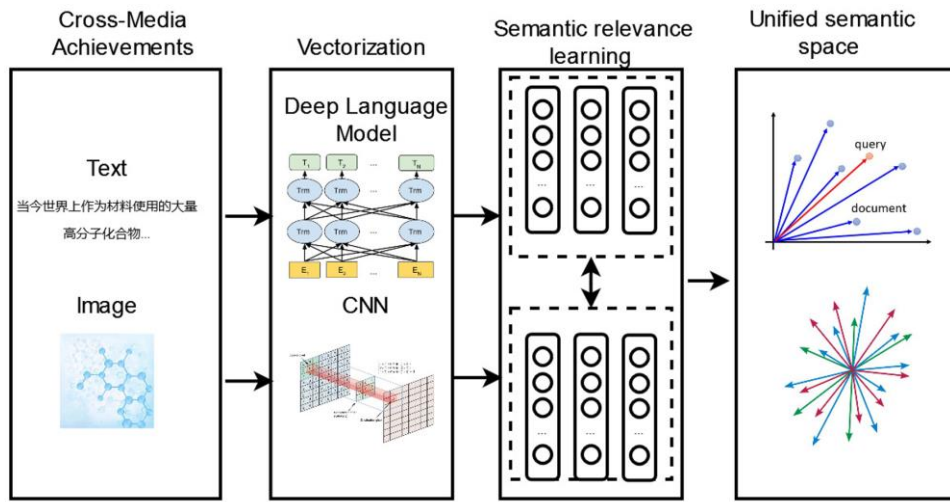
Cross-Media Achievements

Text

当今世界上作为材料使用的大量高分子化合物...

Image

Vectorization

Deep Language Model

$T_1$ $T_2$ ... $T_N$

Trm Trm ... Trm

Trm Trm ... Trm

$E_1$ $E_2$ ... $E_N$

CNN

Semantic relevance learning

...

...

...

...

...

...

Unified semantic space

query

document